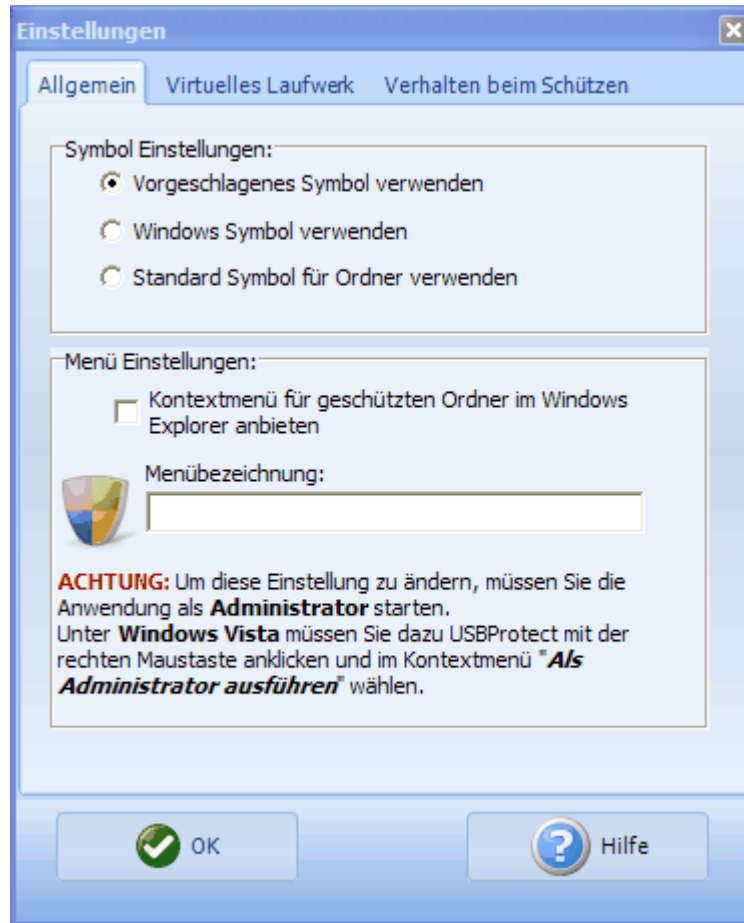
Einstellungen

Allgemein | Virtuelles Laufwerk | Verhalten beim Schützen

Symbol Einstellungen:

Vorgeschlagenes Symbol verwenden

Windows Symbol verwenden

Standard Symbol für Ordner verwenden

Menü Einstellungen:

Kontextmenü für geschützten Ordner im Windows Explorer anbieten

Menübezeichnung:

ACHTUNG: Um diese Einstellung zu ändern, müssen Sie die Anwendung als **Administrator** starten.
Unter **Windows Vista** müssen Sie dazu USBProtect mit der rechten Maustaste anklicken und im Kontextmenü "***Als Administrator ausführen***" wählen.

OK

Hilfe